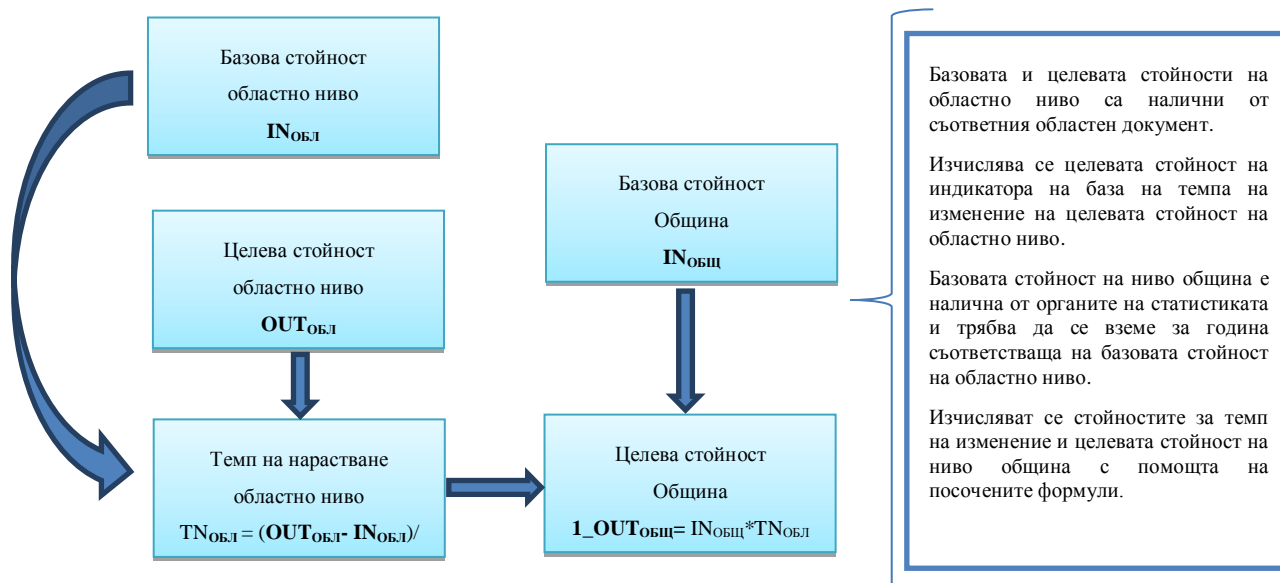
Базова стойност

областно ниво

**IN$_{ОБЛ}$**

Целева стойност

областно ниво

**OUT$_{ОБЛ}$**

Темп на нарастване

областно ниво

TN$_{ОБЛ}$ = (**OUT$_{ОБЛ}$- IN$_{ОБЛ}$**)/

Базова стойност

Община

**IN$_{ОБЩ}$**

Целева стойност

Община

**1_OUT$_{ОБЩ}$=** IN$_{ОБЩ}$*TN$_{ОБЛ}$

Базовата и целевата стойности на областно ниво са налични от съответния областен документ.

Изчислява се целевата стойност на индикатора на база на темпа на изменение на целевата стойност на областно ниво.

Базовата стойност на ниво община е налична от органите на статистиката и трябва да се вземе за година съответстваща на базовата стойност на областно ниво.

Изчисляват се стойностите за темп на изменение и целевата стойност на ниво община с помощта на посочените формули.